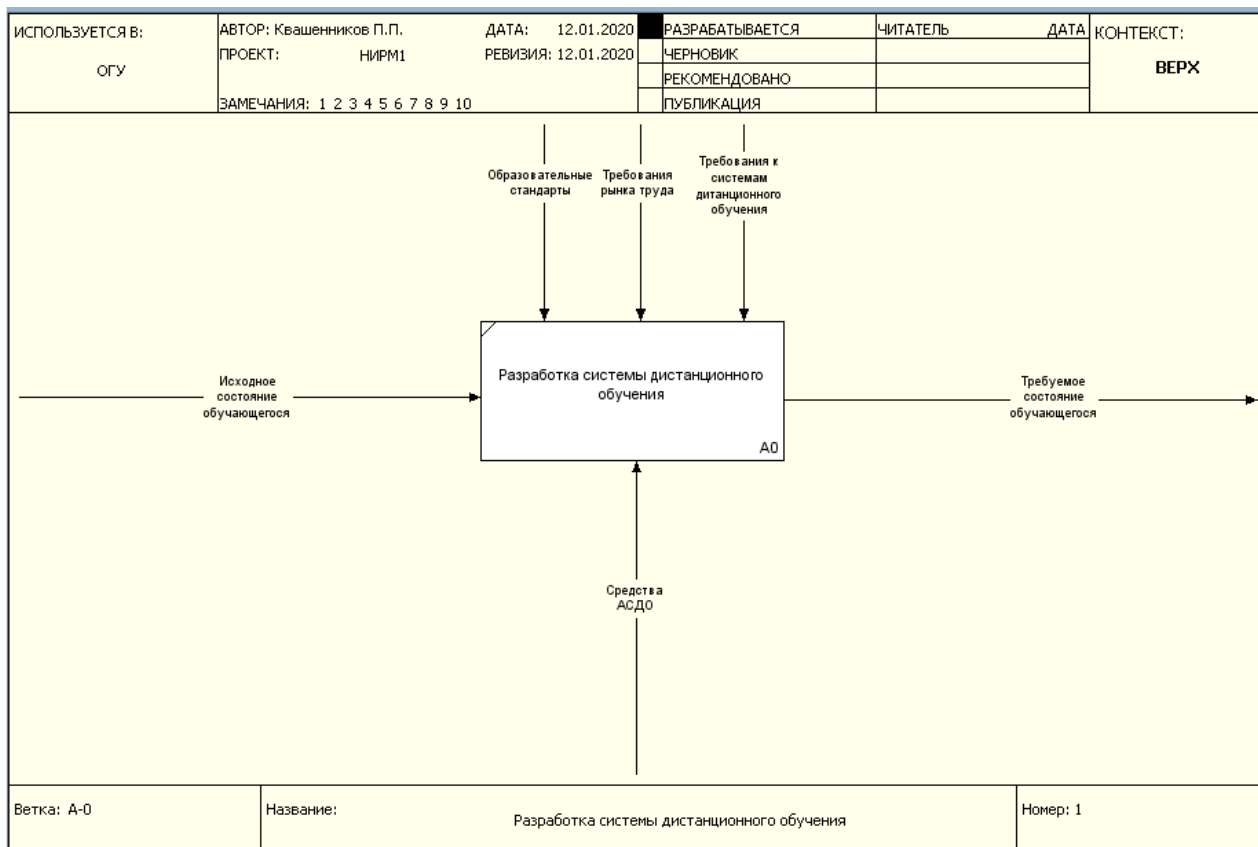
ИСПОЛЬЗУЕТСЯ В:
ОГУ

АВТОР: Квашенников П.П.
ПРОЕКТ: НИРМ1
ЗАМЕЧАНИЯ: 1 2 3 4 5 6 7 8 9 10

ДАТА: 12.01.2020
РЕВИЗИЯ: 12.01.2020

| РАЗРАБАТЫВАЕТСЯ | ЧИТАТЕЛЬ | ДАТА |
|---|---|---|
| ЧЕРНОВИК | | |
| РЕКОМЕНДОВАНО | | |
| ПУБЛИКАЦИЯ | | |

КОНТЕКСТ:
ВЕРХ

Образовательные стандарты

Требования рынка труда

Требования к системам дитанционного обучения

Исходное состояние обучающегося

Разработка системы дистанционного обучения

A0

Требуемое состояние обучающегося

Средства АСДО

Ветка: А-0

Название: Разработка системы дистанционного обучения

Номер: 1